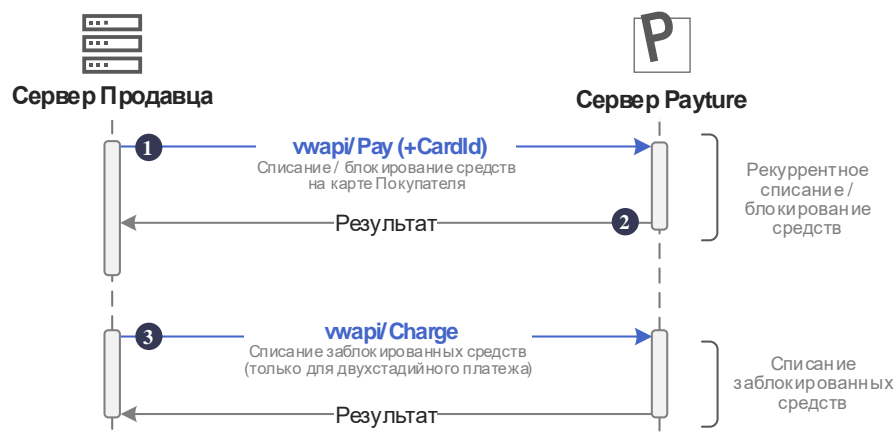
Сервер Продавца

P

Сервер Payture

1 vwapi/Pay (+CardId)
Списание / блокирование средств на карте Покупателя

Результат 2

Рекуррентное списание / блокирование средств

3 vwapi/Charge
Списание заблокированных средств (только для двухстадийного платежа)

Результат

Списание заблокированных средств